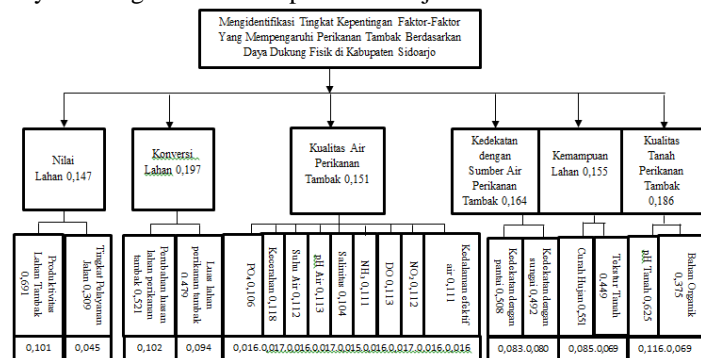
Mengidentifikasi Tingkat Kepentingan Faktor-Faktor Yang Mempengaruhi Perikanan Tambak Berdasarkan Daya Dukung Fisik di Kabupaten Sidoarjo

Nilai Lahan 0,147

Konversi Lahan 0,197

Kualitas Air Perikanan Tambak 0,151

Kedekatan dengan Sumber Air Perikanan Tambak 0,164

Kemampuan Lahan 0,155

Kualitas Tanah Perikanan Tambak 0,186

Produktivitas Lahan Tambak 0,691

Tingkat Pelayanan lahan 0,309

Pembukaan lahan perikanan tambak 0,521

Luas lahan perikanan tambak 0,479

$PO_4$ 0,106

Kecerahan 0,118

Suhu Air 0,112

pH Air 0,113

Salinitas 0,104

$NH_3$ 0,111

DO 0,113

$NO_2$ 0,112

Kedalaman efektif air 0,111

Kedekatan dengan pantai 0,508

Kedekatan dengan sungai 0,492

Curah Hujan 0,551

Tekstur Tanah 0,449

pH Tanah 0,625

Bahan Organik 0,375

0,101 | 0,045 | 0,102 | 0,094 | 0,016 | 0,017 | 0,016 | 0,017 | 0,015 | 0,016 | 0,017 | 0,016 | 0,016 | 0,083 | 0,080 | 0,085 | 0,069 | 0,116 | 0,069